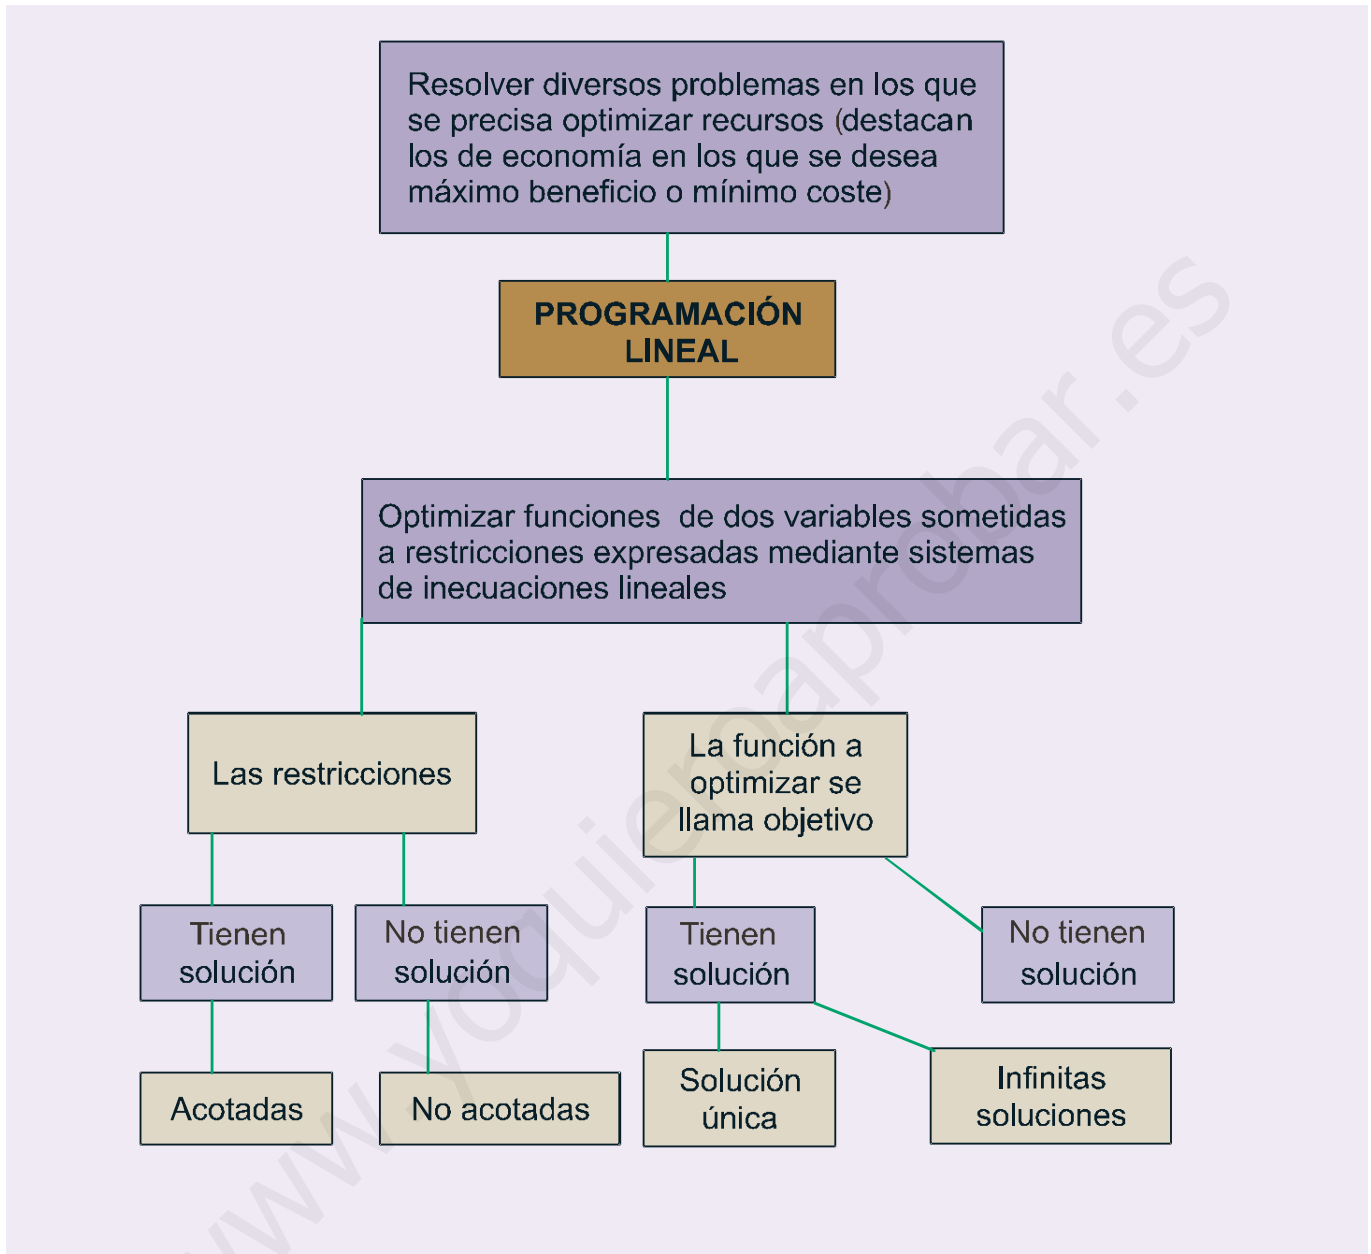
Resolver diversos problemas en los que se precisa optimizar recursos (destacan los de economía en los que se desea máximo beneficio o mínimo coste)

PROGRAMACIÓN LINEAL

Optimizar funciones de dos variables sometidas a restricciones expresadas mediante sistemas de inecuaciones lineales

Las restricciones

La función a optimizar se llama objetivo

Tienen solución

No tienen solución

Tienen solución

No tienen solución

Acotadas

No acotadas

Solución única

Infinitas soluciones

www.yoquieroaprobar.es